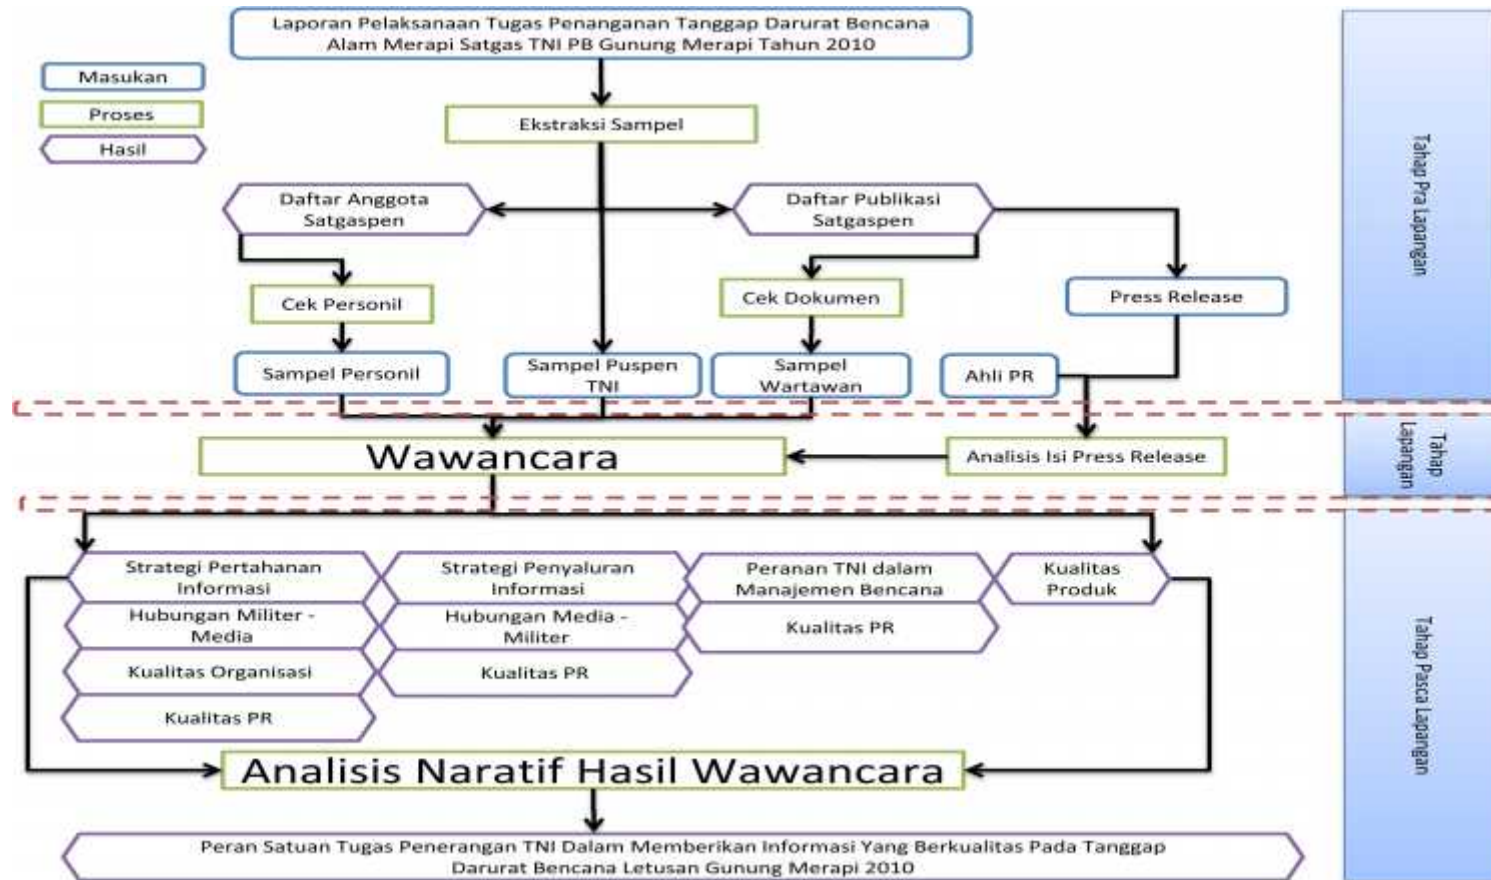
Masukan

Proses

Hasil

Laporan Pelaksanaan Tugas Penanganan Tanggap Darurat Bencana Alam Merapi Satgas TNI PB Gunung Merapi Tahun 2010

Ekstraksi Sampel

Daftar Anggota Satgaspen

Daftar Publikasi Satgaspen

Cek Personil

Cek Dokumen

Press Release

Sampel Personil

Sampel Puspen TNI

Sampel Wartawan

Ahli PR

Tahap Pra Lapangan

Wawancara

Analisis Isi Press Release

Tahap Lapangan

Strategi Pertahanan Informasi

Hubungan Militer - Media

Kualitas Organisasi

Kualitas PR

Strategi Penyaluran Informasi

Hubungan Media - Militer

Kualitas PR

Peranan TNI dalam Manajemen Bencana

Kualitas PR

Kualitas Produk

Analisis Naratif Hasil Wawancara

Tahap Pasca Lapangan

Peran Satuan Tugas Penerangan TNI Dalam Memberikan Informasi Yang Berkualitas Pada Tanggap Darurat Bencana Letusan Gunung Merapi 2010